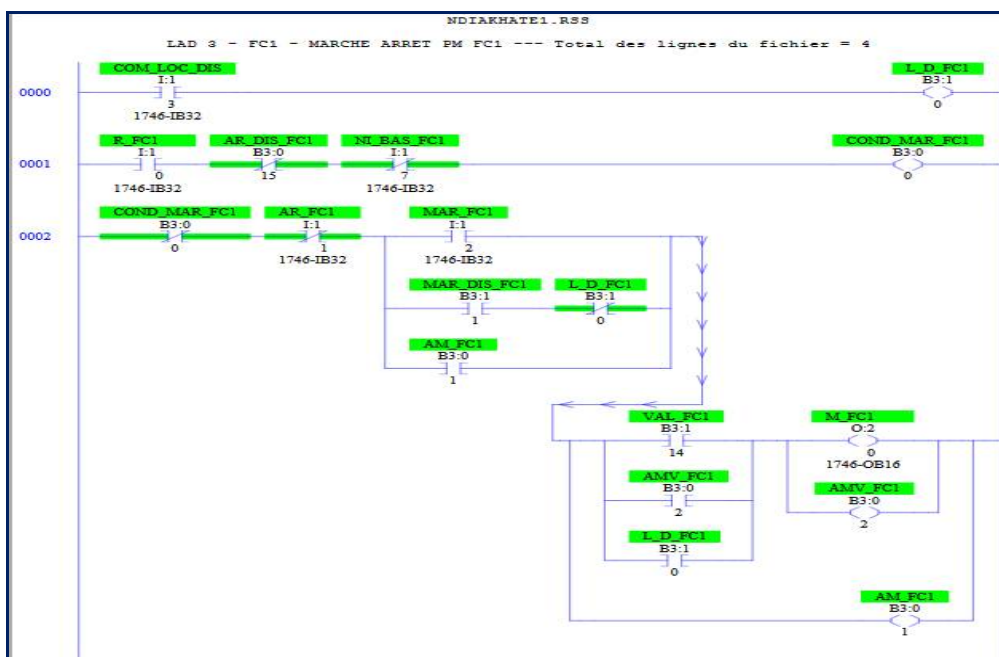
NDIAKHATE1.RSS

LAD 3 - FC1 - MARCHE ARRET PM FC1 --- Total des lignes du fichier = 4

0000
COM_LOC_DIS
I:1
3
1746-IB32

L_D_FC1
B3:1
0

0001
R_FC1
I:1
0
1746-IB32

AR_DIS_FC1
B3:0
15

NI_BAS_FC1
I:1
7
1746-IB32

COND_MAR_FC1
B3:0
0

0002
COND_MAR_FC1
B3:0
0

AR_FC1
I:1
1
1746-IB32

MAR_FC1
I:1
2
1746-IB32

MAR_DIS_FC1
B3:1
1

L_D_FC1
B3:1
0

AM_FC1
B3:0
1

VAL_FC1
B3:1
14

M_FC1
O:2
0
1746-OB16

AMV_FC1
B3:0
2

AMV_FC1
B3:0
2

L_D_FC1
B3:1
0

AM_FC1
B3:0
1